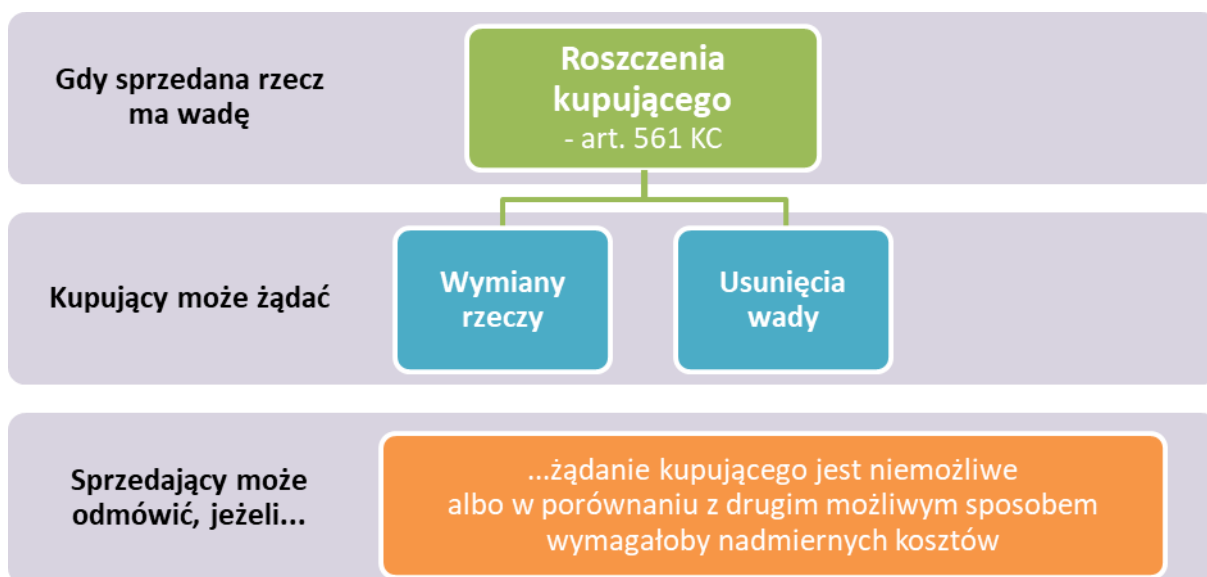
Gdy sprzedana rzecz ma wadę

Roszczenia kupującego
- art. 561 KC

Kupujący może żądać

Wymiany rzeczy

Usunięcia wady

Sprzedający może odmówić, jeżeli...

...żądanie kupującego jest niemożliwe albo w porównaniu z drugim możliwym sposobem wymagałoby nadmiernych kosztów